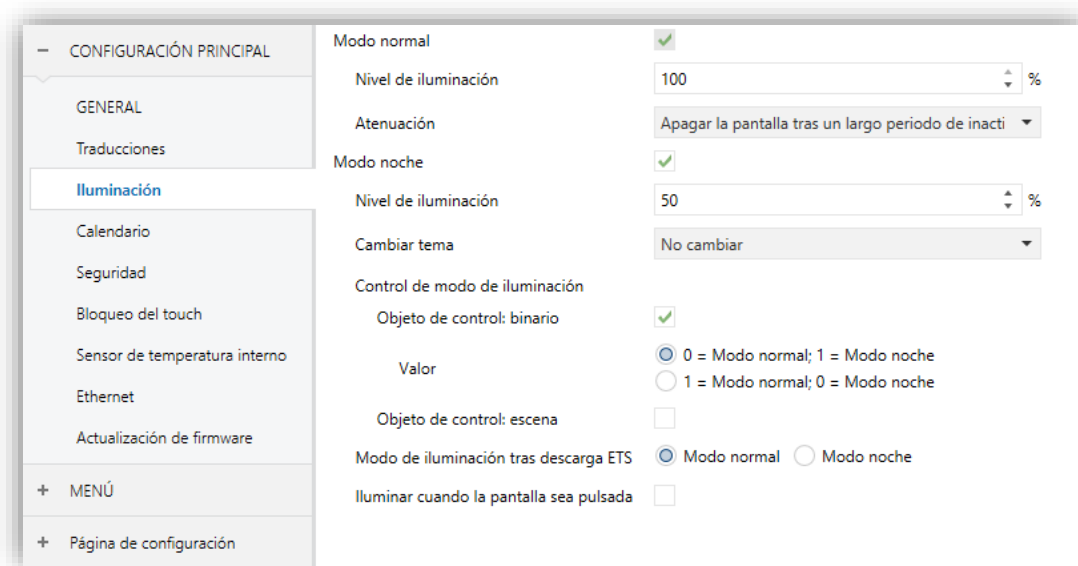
− CONFIGURACIÓN PRINCIPAL

GENERAL

Traducciones

Iluminación

Calendario

Seguridad

Bloqueo del touch

Sensor de temperatura interno

Ethernet

Actualización de firmware

+ MENÚ

+ Página de configuración

Modo normal

Nivel de iluminación 100 %

Atenuación Apagar la pantalla tras un largo periodo de inacti

Modo noche

Nivel de iluminación 50 %

Cambiar tema No cambiar

Control de modo de iluminación

Objeto de control: binario

Valor
0 = Modo normal; 1 = Modo noche
1 = Modo normal; 0 = Modo noche

Objeto de control: escena

Modo de iluminación tras descarga ETS Modo normal Modo noche

Iluminar cuando la pantalla sea pulsada